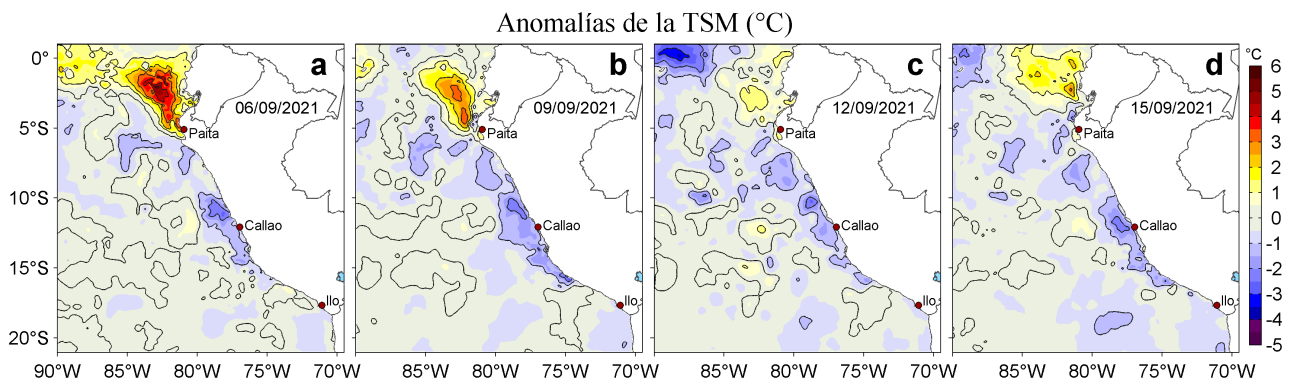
Anomalías de la TSM (°C)

0°
5°S
10°S
15°S
20°S

a
06/09/2021
Paita
Callao
Ilo
90°W 85°W 80°W 75°W 70°W

b
09/09/2021
Paita
Callao
Ilo
85°W 80°W 75°W 70°W

c
12/09/2021
Paita
Callao
Ilo
85°W 80°W 75°W 70°W

d
15/09/2021
Paita
Callao
Ilo
85°W 80°W 75°W 70°W

°C
6
5
4
3
2
1
0
-1
-2
-3
-4
-5